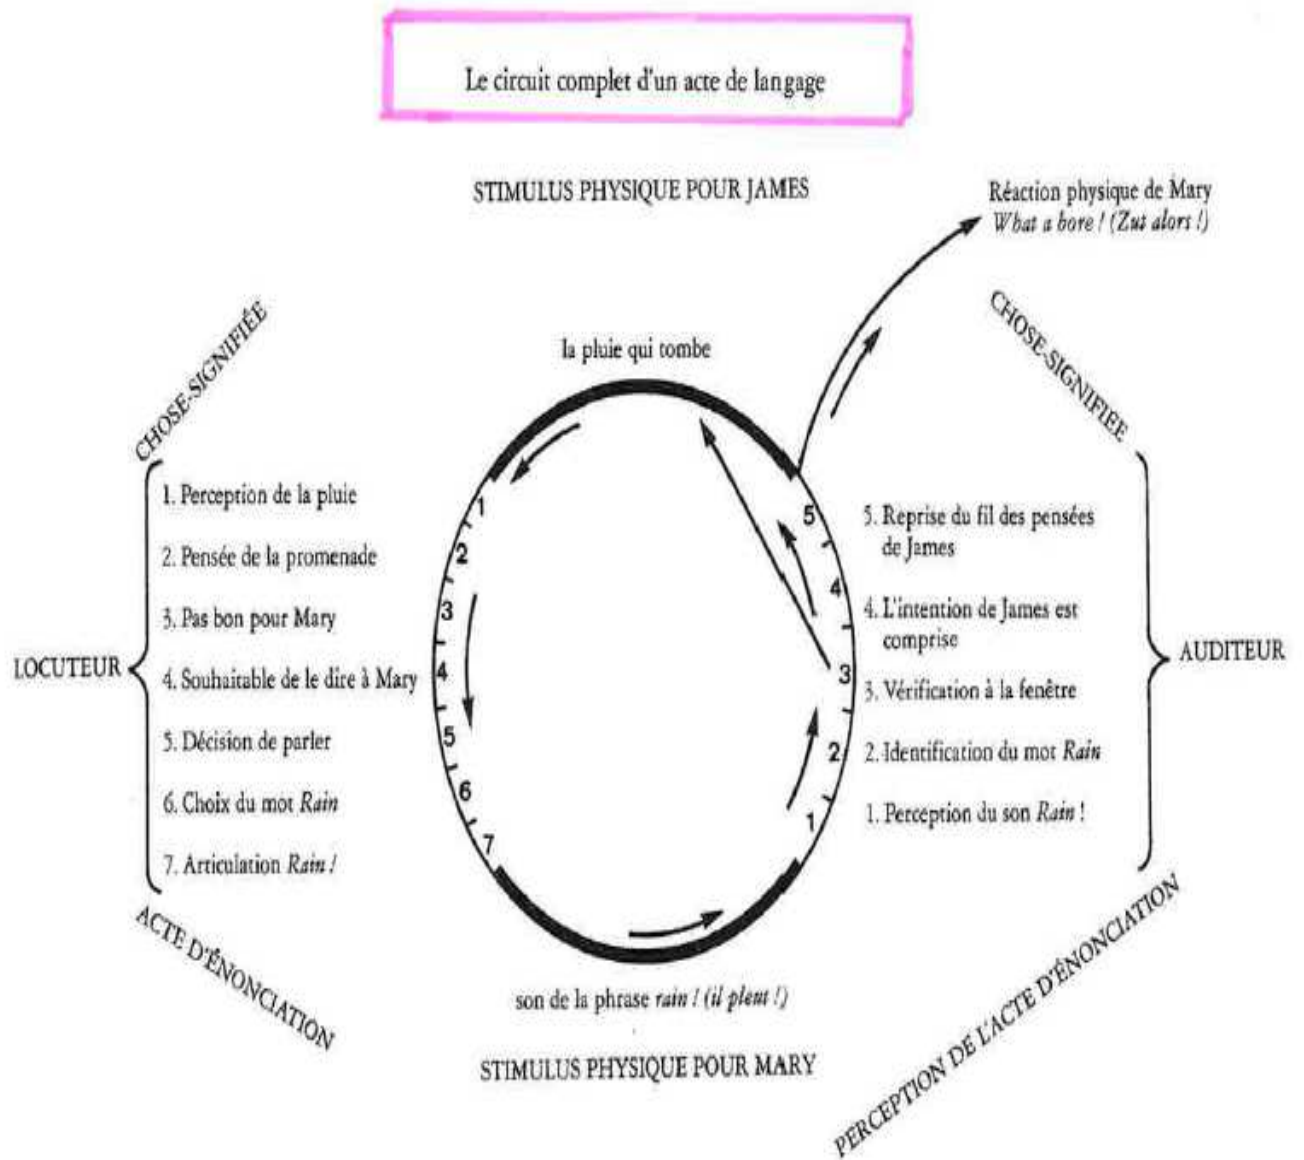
Le circuit complet d'un acte de langage

STIMULUS PHYSIQUE POUR JAMES

Réaction physique de Mary
*What a bore ! (Zut alors !)*

CHOSE-SIGNIFIÉE

CHOSE-SIGNIFIÉE

la pluie qui tombe

LOCUTEUR

1. Perception de la pluie
2. Pensée de la promenade
3. Pas bon pour Mary
4. Souhaitable de le dire à Mary
5. Décision de parler
6. Choix du mot *Rain*
7. Articulation *Rain !*

1
2
3
4
5
6
7

5
4
3
2
1

5. Reprise du fil des pensées de James
4. L'intention de James est comprise
3. Vérification à la fenêtre
2. Identification du mot *Rain*
1. Perception du son *Rain* !

AUDITEUR

ACTE D'ÉNONCIATION

son de la phrase *rain ! (il pleut !)*

STIMULUS PHYSIQUE POUR MARY

PERCEPTION DE L'ACTE D'ÉNONCIATION